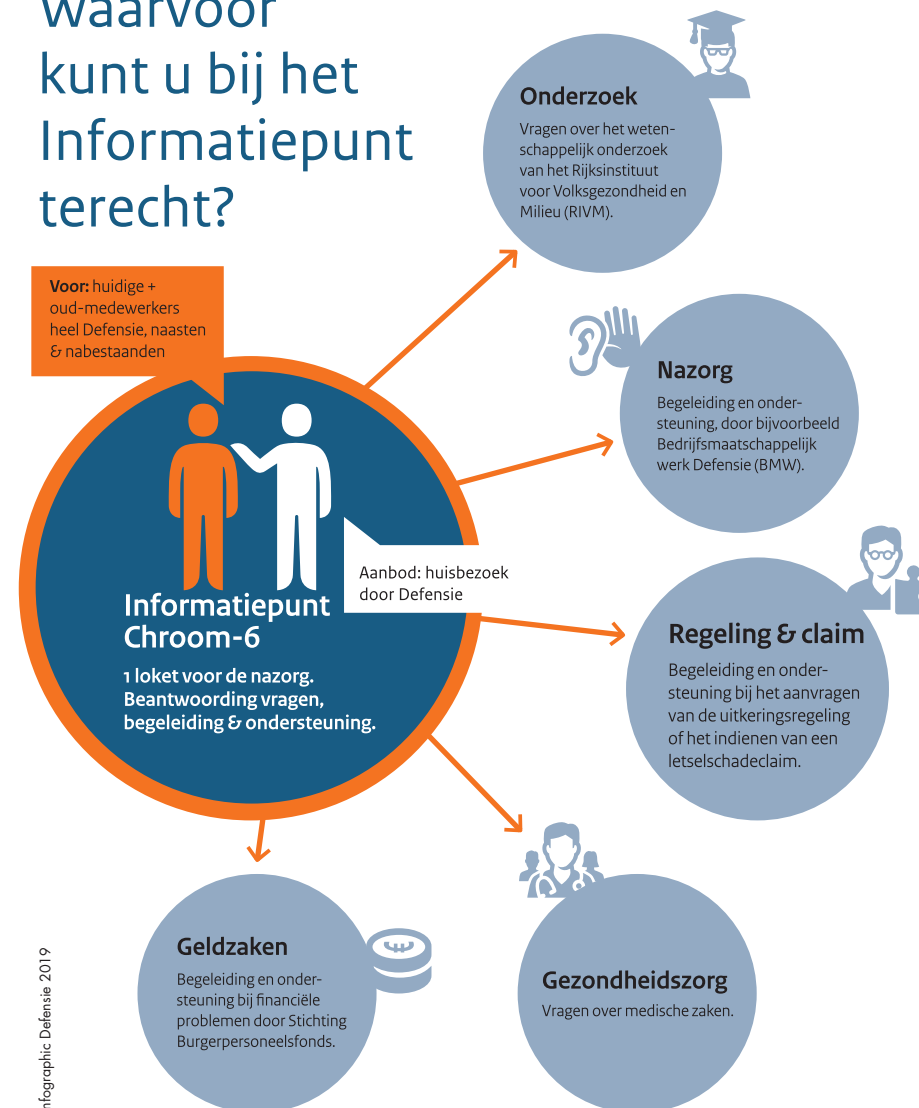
Waarvoor kunt u bij het Informatiepunt terecht?

Voor: huidige + oud-medewerkers heel Defensie, naasten & nabestaanden

Informatiepunt Chroom-6

1 loket voor de nazorg. Beantwoording vragen, begeleiding & ondersteuning.

Aanbod: huisbezoek door Defensie

Onderzoek

Vragen over het wetenschappelijk onderzoek van het Rijksinstituut voor Volksgezondheid en Milieu (RIVM).

Nazorg

Begeleiding en ondersteuning, door bijvoorbeeld Bedrijfsmaatschappelijk werk Defensie (BMW).

Regeling & claim

Begeleiding en ondersteuning bij het aanvragen van de uitkeringsregeling of het indienen van een letselschadeclaim.

Gezondheidszorg

Vragen over medische zaken.

Geldzaken

Begeleiding en ondersteuning bij financiële problemen door Stichting Burgerpersoneelsfonds.

nfographic Defensie 2019